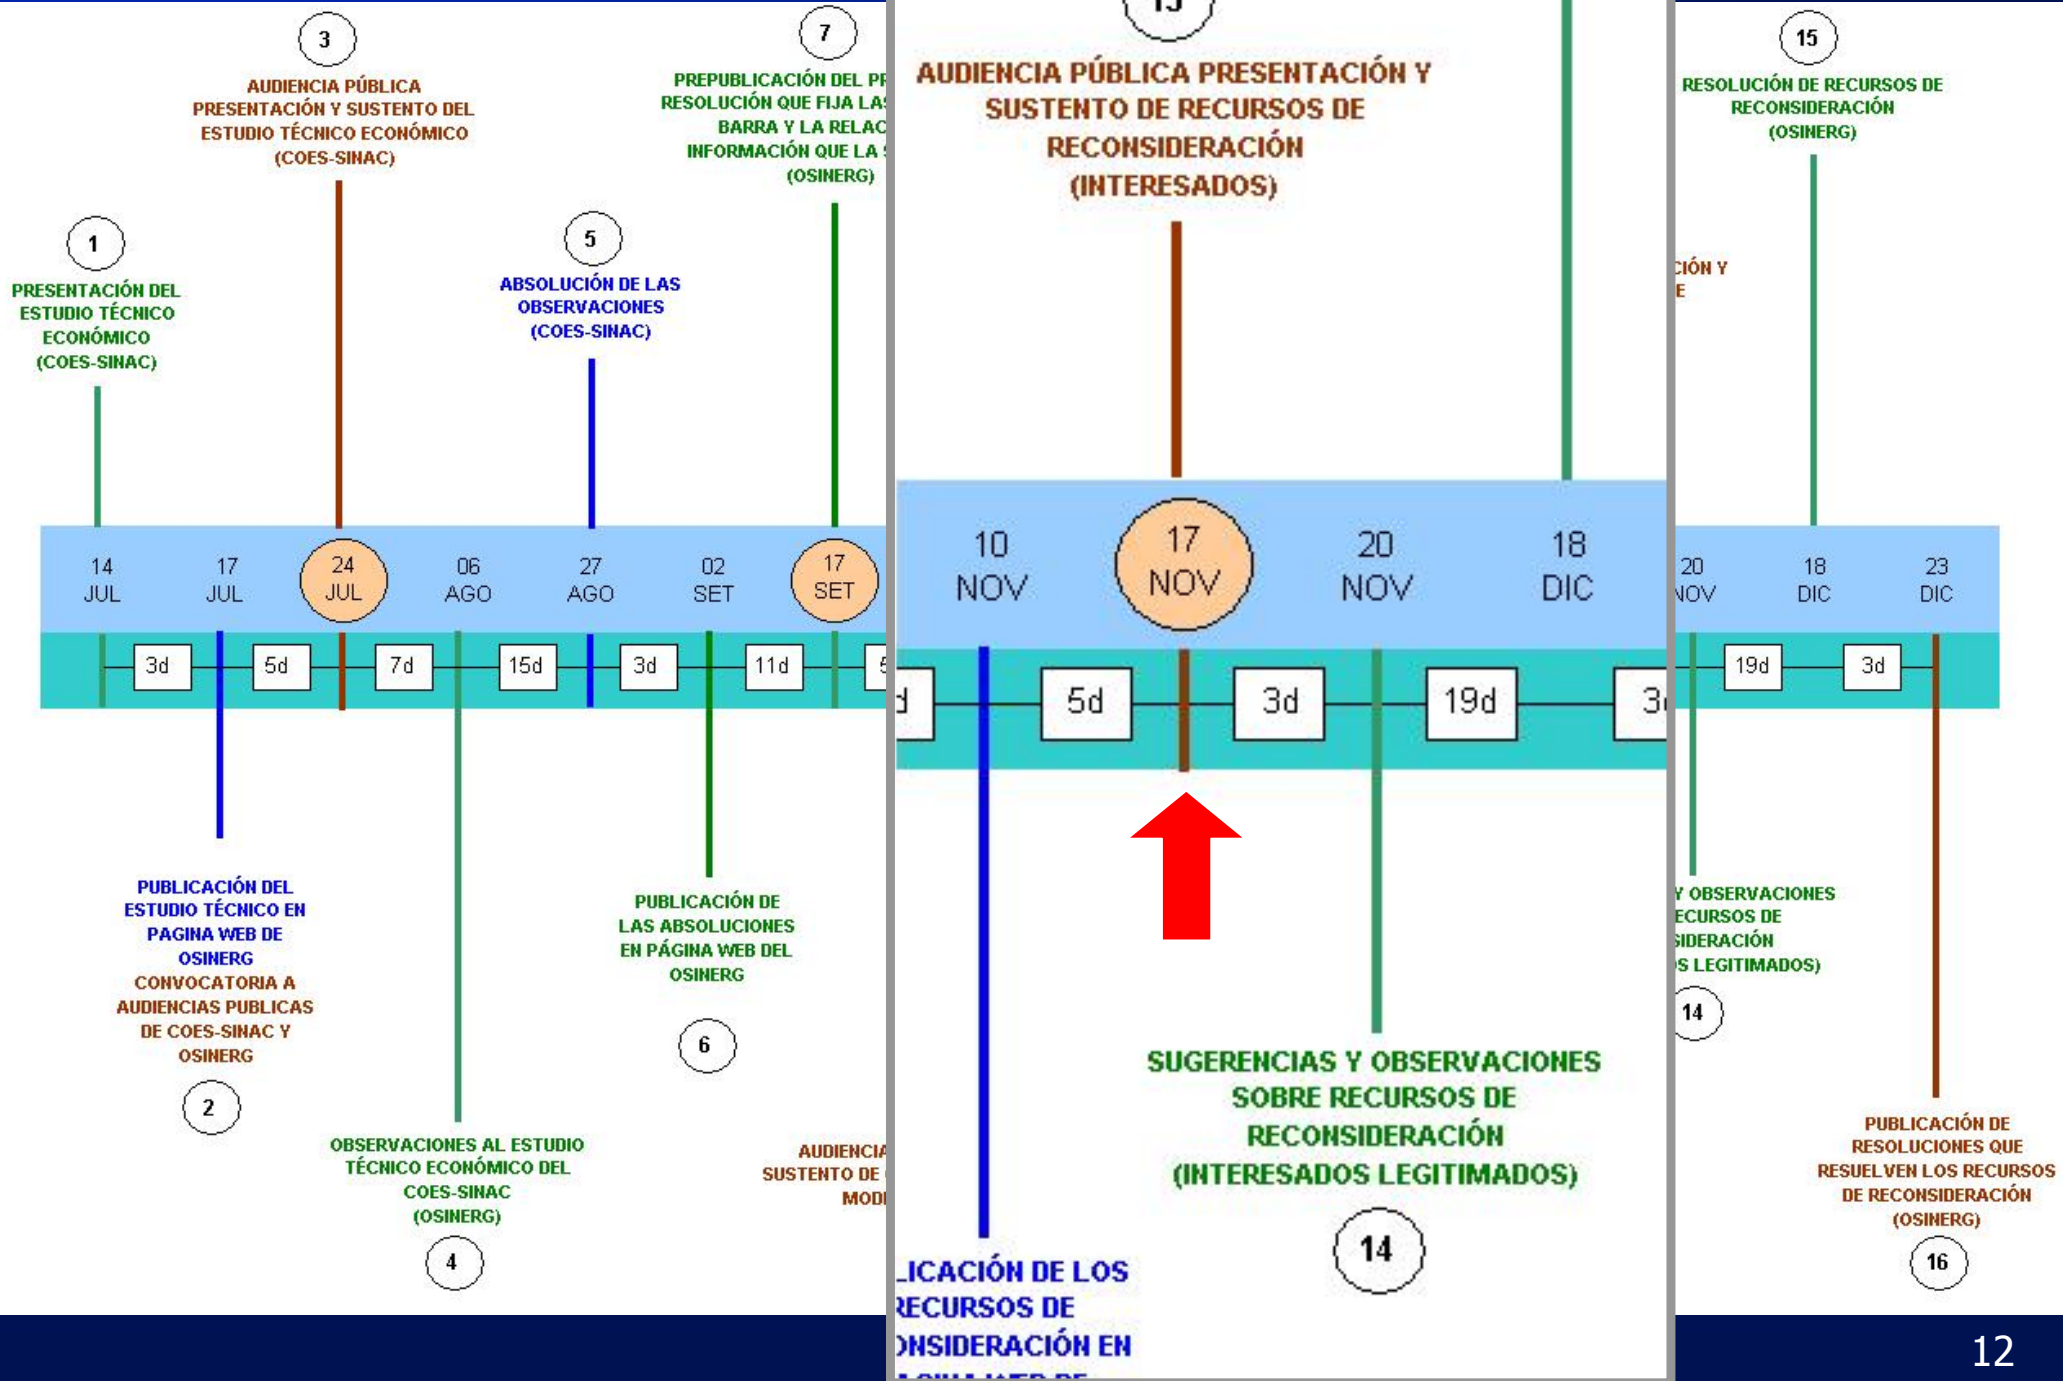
3
AUDIENCIA PÚBLICA PRESENTACIÓN Y SUSTENTO DEL ESTUDIO TÉCNICO ECONÓMICO (COES-SINAC)

7
PREPUBLICACIÓN DEL PR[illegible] RESOLUCIÓN QUE FIJA LA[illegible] BARRA Y LA RELAC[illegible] INFORMACIÓN QUE LA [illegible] (OSINERG)

1
PRESENTACIÓN DEL ESTUDIO TÉCNICO ECONÓMICO (COES-SINAC)

5
ABSOLUCIÓN DE LAS OBSERVACIONES (COES-SINAC)

14 JUL | 17 JUL | 24 JUL | 06 AGO | 27 AGO | 02 SET | 17 SET

3d | 5d | 7d | 15d | 3d | 11d | 5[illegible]

PUBLICACIÓN DEL ESTUDIO TÉCNICO EN PAGINA WEB DE OSINERG
CONVOCATORIA A AUDIENCIAS PUBLICAS DE COES-SINAC Y OSINERG
2

OBSERVACIONES AL ESTUDIO TÉCNICO ECONÓMICO DEL COES-SINAC (OSINERG)
4

PUBLICACIÓN DE LAS ABSOLUCIONES EN PÁGINA WEB DEL OSINERG
6

AUDIENCIA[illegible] SUSTENTO DE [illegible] MODI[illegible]

13
AUDIENCIA PÚBLICA PRESENTACIÓN Y SUSTENTO DE RECURSOS DE RECONSIDERACIÓN (INTERESADOS)

10 NOV | 17 NOV | 20 NOV | 18 DIC

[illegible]d | 5d | 3d | 19d | 3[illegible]

SUGERENCIAS Y OBSERVACIONES SOBRE RECURSOS DE RECONSIDERACIÓN (INTERESADOS LEGITIMADOS)
14

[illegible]LICACIÓN DE LOS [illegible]ECURSOS DE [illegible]NSIDERACIÓN EN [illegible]

15
RESOLUCIÓN DE RECURSOS DE RECONSIDERACIÓN (OSINERG)

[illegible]CIÓN Y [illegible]E

20 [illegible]OV | 18 DIC | 23 DIC

19d | 3d

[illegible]Y OBSERVACIONES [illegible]ECURSOS DE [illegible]SIDERACIÓN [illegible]S LEGITIMADOS)
14

PUBLICACIÓN DE RESOLUCIONES QUE RESUELVEN LOS RECURSOS DE RECONSIDERACIÓN (OSINERG)
16

12